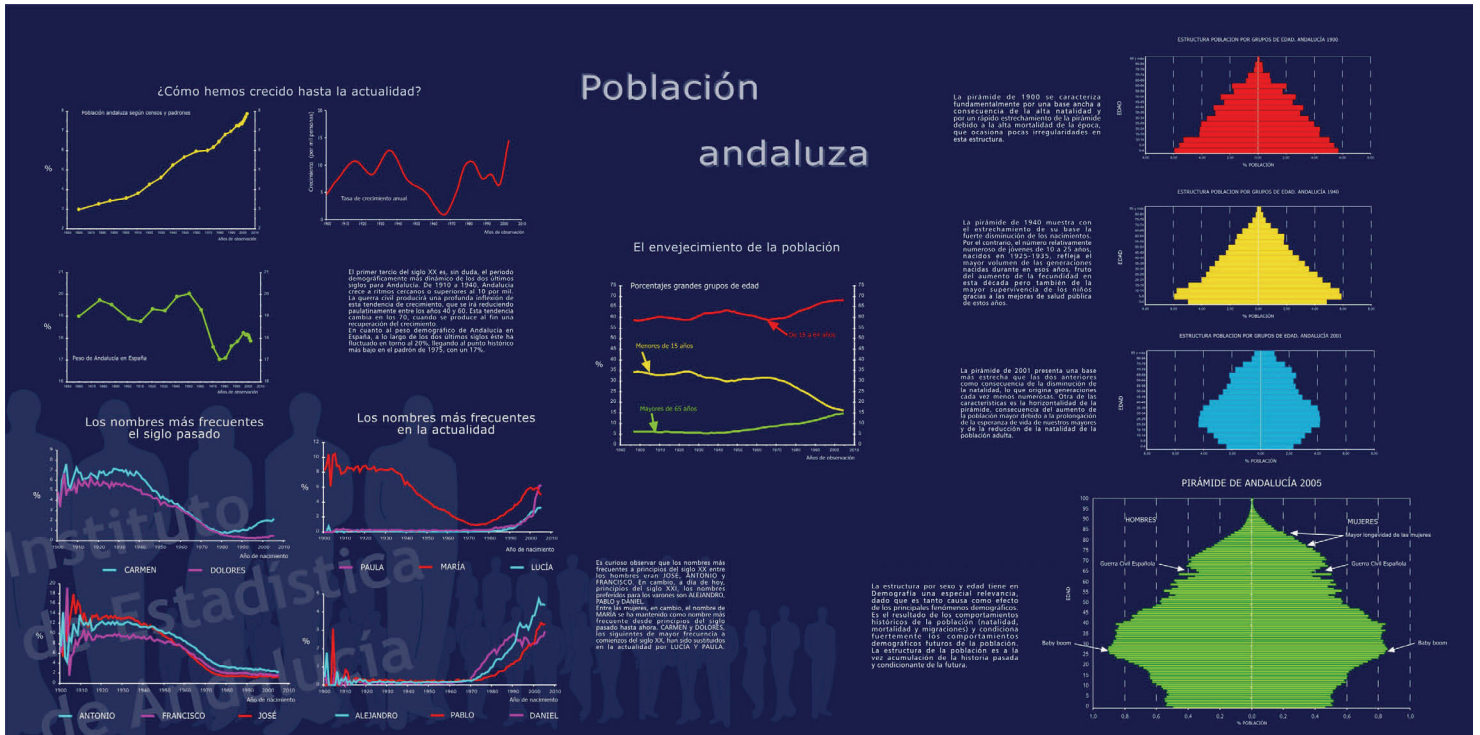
Población andaluza

¿Cómo hemos crecido hasta la actualidad?

Población andaluza según censos y padrones

%

Años de observación

Crecimiento (por mil personas)

Tasa de crecimiento anual

Años de observación

%

Peso de Andalucía en España

Años de observación

El primer tercio del siglo XX es, sin duda, el periodo demográfico más dinámico de los dos últimos siglos para Andalucía. De 1910 a 1940, Andalucía crece a ritmos cercanos o superiores al 10 por mil. La guerra civil producirá una profunda inflexión de esta tendencia de crecimiento, que se irá reduciendo paulatinamente entre los años 40 y 60. Esta tendencia cambia en los 70, cuando se produce al fin una recuperación del crecimiento.
En cuanto al peso demográfico de Andalucía en España, a lo largo de los dos últimos siglos éste ha fluctuado en torno al 20%, llegando al punto histórico más bajo en el padrón de 1975, con un 17%.

El envejecimiento de la población

Porcentajes grandes grupos de edad

%

De 16 a 64 años

Menores de 15 años

Mayores de 65 años

Años de observación

Los nombres más frecuentes el siglo pasado

%

Año de nacimiento

CARMEN DOLORES

%

Año de nacimiento

ANTONIO FRANCISCO JOSÉ

Los nombres más frecuentes en la actualidad

%

Año de nacimiento

PAULA MARÍA LUCÍA

%

Año de nacimiento

ALEJANDRO PABLO DANIEL

Es curioso observar que los nombres más frecuentes a principios del siglo XX entre los hombres eran JOSÉ, ANTONIO y FRANCISCO. En cambio, a día de hoy, principios del siglo XXI, los nombres preferidos para los varones son ALEJANDRO, PABLO y DANIEL.
Entre las mujeres, en cambio, el nombre de MARÍA se ha mantenido como nombre más frecuente desde principios del siglo pasado hasta ahora. CARMEN y DOLORES, los siguientes de mayor frecuencia a comienzos del siglo XX, han sido sustituidos en la actualidad por LUCÍA Y PAULA.

Instituto de Estadística de Andalucía

ESTRUCTURA POBLACION POR GRUPOS DE EDAD. ANDALUCÍA 1900

EDAD

% POBLACIÓN

La pirámide de 1900 se caracteriza fundamentalmente por una base ancha a consecuencia de la alta natalidad y por un rápido estrechamiento de la pirámide debido a la alta mortalidad de la época, que ocasiona pocas irregularidades en esta estructura.

ESTRUCTURA POBLACION POR GRUPOS DE EDAD. ANDALUCÍA 1940

EDAD

% POBLACIÓN

La pirámide de 1940 muestra con el estrechamiento de su base la fuerte disminución de los nacimientos. Por el contrario, el número relativamente numeroso de jóvenes de 10 a 25 años, nacidos en 1925-1935, refleja el mayor volumen de las generaciones nacidas durante en esos años, fruto del aumento de la fecundidad en esta década pero también de la mayor supervivencia de los niños gracias a las mejoras de salud pública de estos años.

ESTRUCTURA POBLACION POR GRUPOS DE EDAD. ANDALUCÍA 2001

EDAD

% POBLACIÓN

La pirámide de 2001 presenta una base más estrecha que las dos anteriores como consecuencia de la disminución de la natalidad, lo que origina generaciones cada vez menos numerosas. Otra de las características es la horizontalidad de la pirámide, consecuencia del aumento de la población mayor debido a la prolongación de la esperanza de vida de nuestros mayores y de la reducción de la natalidad de la población adulta.

PIRÁMIDE DE ANDALUCÍA 2005

HOMBRES

MUJERES

Mayor longevidad de las mujeres

Guerra Civil Española

Guerra Civil Española

Baby boom

Baby boom

EDAD

% POBLACIÓN

La estructura por sexo y edad tiene en Demografía una especial relevancia, dado que es tanto causa como efecto de los principales fenómenos demográficos. Es el resultado de los comportamientos históricos de la población (natalidad, mortalidad y migraciones) y condiciona fuertemente los comportamientos demográficos futuros de la población. La estructura de la población es a la vez acumulación de la historia pasada y condicionante de la futura.